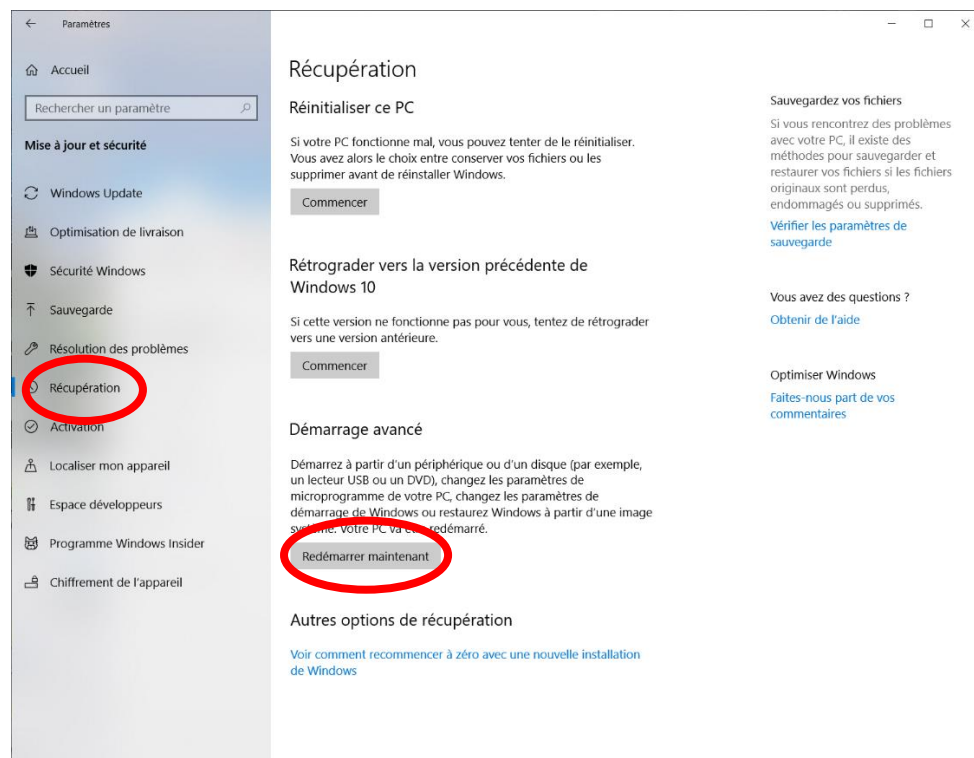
Paramètres

Accueil

Rechercher un paramètre

Mise à jour et sécurité

Windows Update

Optimisation de livraison

Sécurité Windows

Sauvegarde

Résolution des problèmes

Récupération

Activation

Localiser mon appareil

Espace développeurs

Programme Windows Insider

Chiffrement de l'appareil

Récupération

Réinitialiser ce PC

Si votre PC fonctionne mal, vous pouvez tenter de le réinitialiser. Vous avez alors le choix entre conserver vos fichiers ou les supprimer avant de réinstaller Windows.

Commencer

Rétrograder vers la version précédente de Windows 10

Si cette version ne fonctionne pas pour vous, tentez de rétrograder vers une version antérieure.

Commencer

Démarrage avancé

Démarrez à partir d'un périphérique ou d'un disque (par exemple, un lecteur USB ou un DVD), changez les paramètres de microprogramme de votre PC, changez les paramètres de démarrage de Windows ou restaurez Windows à partir d'une image système. Votre PC va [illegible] redémarré.

Redémarrer maintenant

Autres options de récupération

Voir comment recommencer à zéro avec une nouvelle installation de Windows

Sauvegardez vos fichiers

Si vous rencontrez des problèmes avec votre PC, il existe des méthodes pour sauvegarder et restaurer vos fichiers si les fichiers originaux sont perdus, endommagés ou supprimés.

Vérifier les paramètres de sauvegarde

Vous avez des questions ?

Obtenir de l'aide

Optimiser Windows

Faites-nous part de vos commentaires